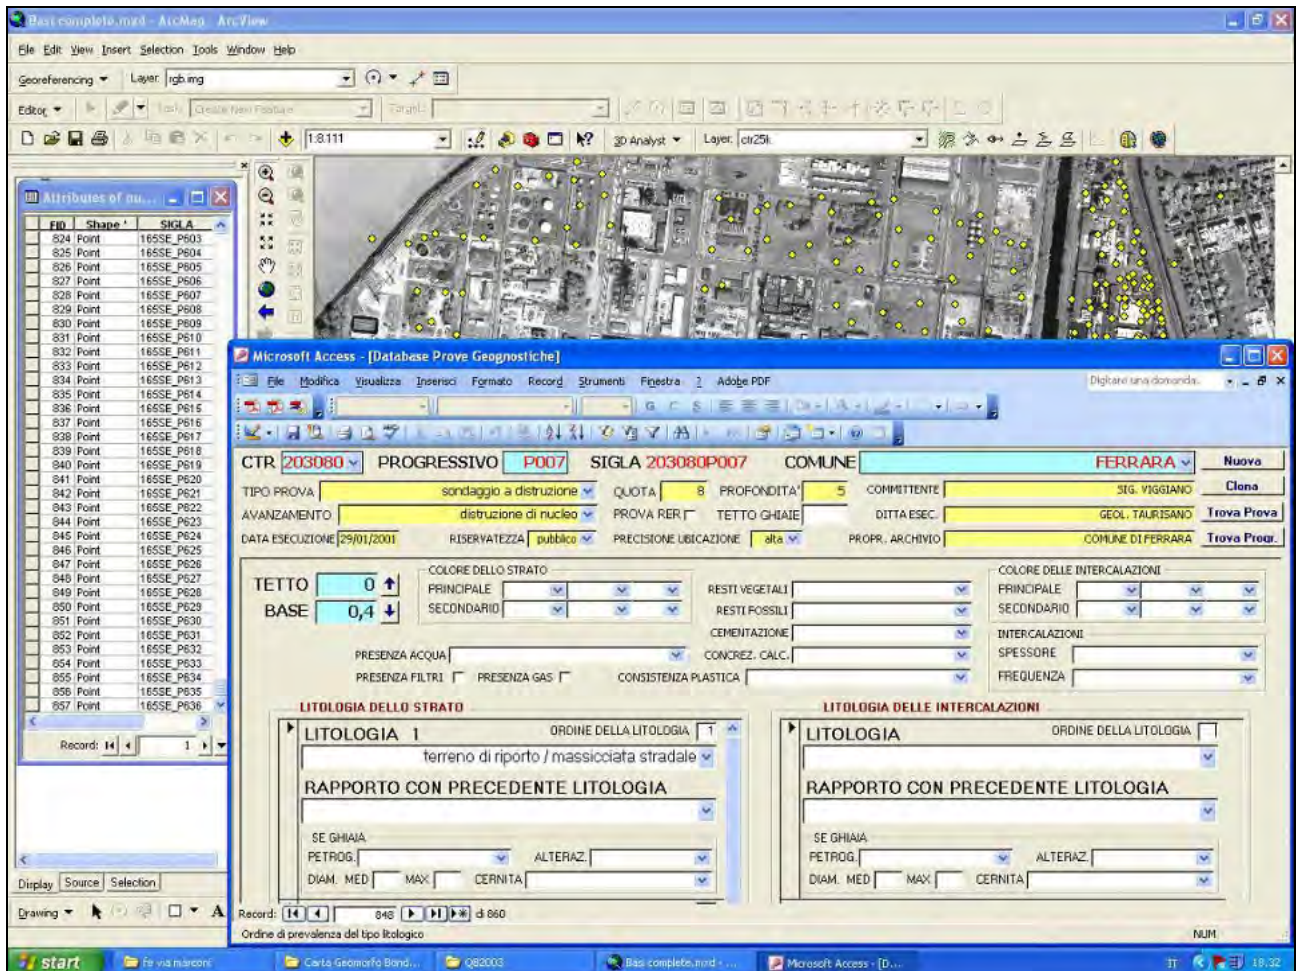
Basi complete.mxd - ArcMap - ArcView

File Edit View Insert Selection Tools Window Help

Georeferencing ▾ Layer: rgb.img

Editor ▾ Task: Create New Feature Target:

1:8.111 3D Analyst ▾ Layer: ctr25k

Attributes of ou...

| FID | Shape * | SIGLA |
|---|---|---|
| 824 | Point | 165SE_P603 |
| 825 | Point | 165SE_P604 |
| 826 | Point | 165SE_P605 |
| 827 | Point | 165SE_P606 |
| 828 | Point | 165SE_P607 |
| 829 | Point | 165SE_P608 |
| 830 | Point | 165SE_P609 |
| 831 | Point | 165SE_P610 |
| 832 | Point | 165SE_P611 |
| 833 | Point | 165SE_P612 |
| 834 | Point | 165SE_P613 |
| 835 | Point | 165SE_P614 |
| 836 | Point | 165SE_P615 |
| 837 | Point | 165SE_P616 |
| 838 | Point | 165SE_P617 |
| 839 | Point | 165SE_P618 |
| 840 | Point | 165SE_P619 |
| 841 | Point | 165SE_P620 |
| 842 | Point | 165SE_P621 |
| 843 | Point | 165SE_P622 |
| 844 | Point | 165SE_P623 |
| 845 | Point | 165SE_P624 |
| 846 | Point | 165SE_P625 |
| 847 | Point | 165SE_P626 |
| 848 | Point | 165SE_P627 |
| 849 | Point | 165SE_P628 |
| 850 | Point | 165SE_P629 |
| 851 | Point | 165SE_P630 |
| 852 | Point | 165SE_P631 |
| 853 | Point | 165SE_P632 |
| 854 | Point | 165SE_P633 |
| 855 | Point | 165SE_P634 |
| 856 | Point | 165SE_P635 |
| 857 | Point | 165SE_P636 |

Record: 1

Display Source Selection

Drawing ▾ A

Microsoft Access - [Database Prove Geognostiche]

File Modifica Visualizza Inserisci Formato Record Strumenti Finestra ? Adobe PDF

Digitare una domanda.

CTR 203080 PROGRESSIVO P007 SIGLA 203080P007 COMUNE FERRARA Nuova

TIPO PROVA sondaggio a distruzione QUOTA 8 PROFONDITA' 5 COMMITTENTE SIG. VIGGIANO Clona

AVANZAMENTO distruzione di nucleo PROVA RER TETTO GHIAIE DITTA ESEC. GEOL. TAURISANO Trova Prova

DATA ESECUZIONE 29/01/2001 RISERVATEZZA pubblico PRECISIONE UBICAZIONE alta PROPR. ARCHIVIO COMUNE DI FERRARA Trova Progr.

TETTO 0
BASE 0,4

COLORE DELLO STRATO
PRINCIPALE
SECONDARIO

RESTI VEGETALI
RESTI FOSSILI
CEMENTAZIONE
CONCREZ. CALC.

COLORE DELLE INTERCALAZIONI
PRINCIPALE
SECONDARIO

INTERCALAZIONI
SPESSORE
FREQUENZA

PRESENZA ACQUA
PRESENZA FILTRI PRESENZA GAS CONSISTENZA PLASTICA

LITOLOGIA DELLO STRATO

LITOLOGIA 1 ORDINE DELLA LITOLOGIA 1
terreno di riporto / massicciata stradale
RAPPORTO CON PRECEDENTE LITOLOGIA
SE GHIAIA
PETROG. ALTERAZ.
DIAM. MED MAX CERNITA

LITOLOGIA DELLE INTERCALAZIONI

LITOLOGIA ORDINE DELLA LITOLOGIA
RAPPORTO CON PRECEDENTE LITOLOGIA
SE GHIAIA
PETROG. ALTERAZ.
DIAM. MED MAX CERNITA

Record: 848 di 860

Ordine di prevalenza del tipo litologico

NUM

start fe via marconi Carta Geomorfo Bond... QB2003 Basi complete.mxd - ... Microsoft Access - [D... IT 18.32